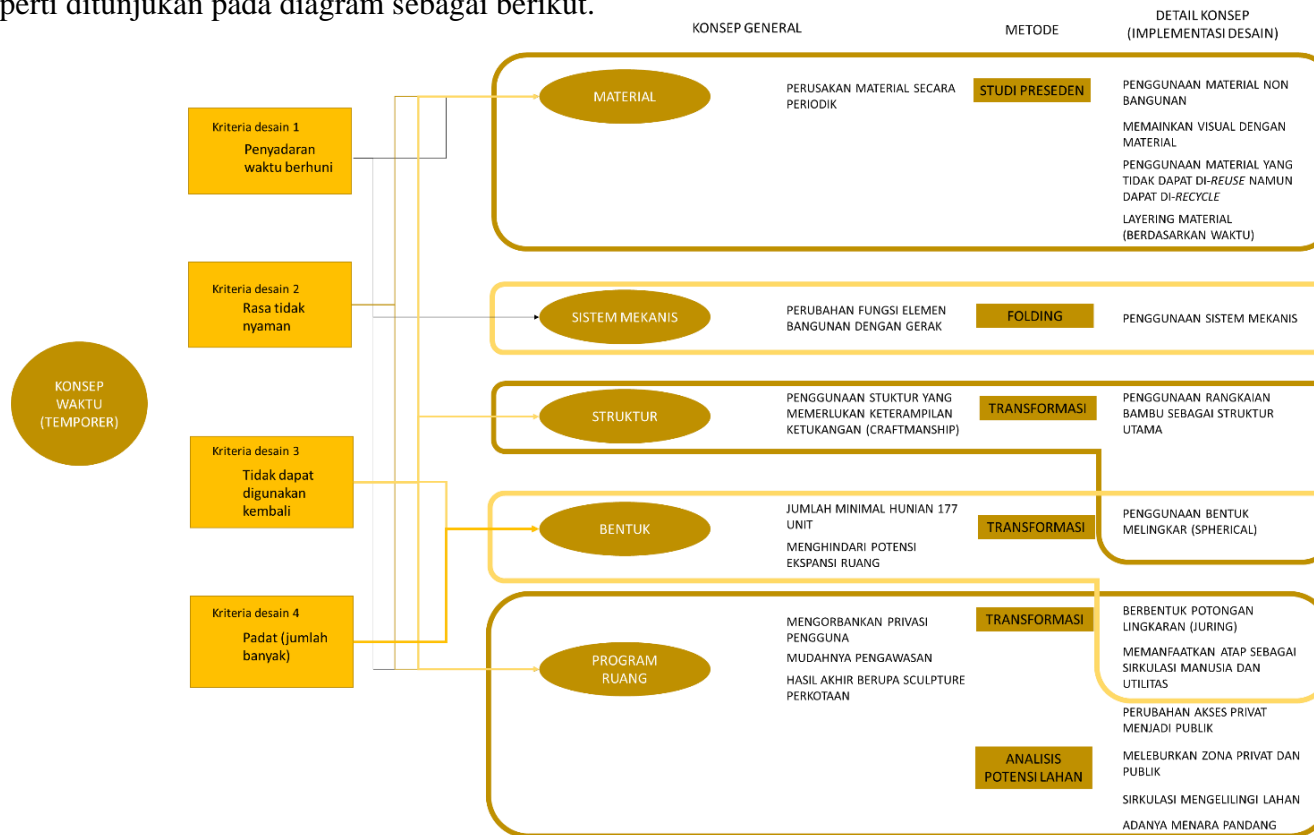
perti ditunjukan pada diagram sebagai berikut.

KONSEP GENERAL

METODE

DETAIL KONSEP (IMPLEMENTASI DESAIN)

KONSEP WAKTU (TEMPORER)

Kriteria desain 1
Penyadaran waktu berhuni

Kriteria desain 2
Rasa tidak nyaman

Kriteria desain 3
Tidak dapat digunakan kembali

Kriteria desain 4
Padat (jumlah banyak)

MATERIAL

PERUSAKAN MATERIAL SECARA PERIODIK

STUDI PRESEDEN

PENGGUNAAN MATERIAL NON BANGUNAN

MEMAINKAN VISUAL DENGAN MATERIAL

PENGGUNAAN MATERIAL YANG TIDAK DAPAT DI-REUSE NAMUN DAPAT DI-RECYCLE

LAYERING MATERIAL (BERDASARKAN WAKTU)

SISTEM MEKANIS

PERUBAHAN FUNGSI ELEMEN BANGUNAN DENGAN GERAK

FOLDING

PENGGUNAAN SISTEM MEKANIS

STRUKTUR

PENGGUNAAN STUKTUR YANG MEMERLUKAN KETERAMPILAN KETUKANGAN (CRAFTMANSHIP)

TRANSFORMASI

PENGGUNAAN RANGKAIAN BAMBU SEBAGAI STRUKTUR UTAMA

BENTUK

JUMLAH MINIMAL HUNIAN 177 UNIT

MENGHINDARI POTENSI EKSPANSI RUANG

TRANSFORMASI

PENGGUNAAN BENTUK MELINGKAR (SPHERICAL)

PROGRAM RUANG

MENGORBANKAN PRIVASI PENGGUNA

MUDAHNYA PENGAWASAN

HASIL AKHIR BERUPA SCULPTURE PERKOTAAN

TRANSFORMASI

BERBENTUK POTONGAN LINGKARAN (JURING)

MEMANFAATKAN ATAP SEBAGAI SIRKULASI MANUSIA DAN UTILITAS

PERUBAHAN AKSES PRIVAT MENJADI PUBLIK

ANALISIS POTENSI LAHAN

MELEBURKAN ZONA PRIVAT DAN PUBLIK

SIRKULASI MENGELILINGI LAHAN

ADANYA MENARA PANDANG